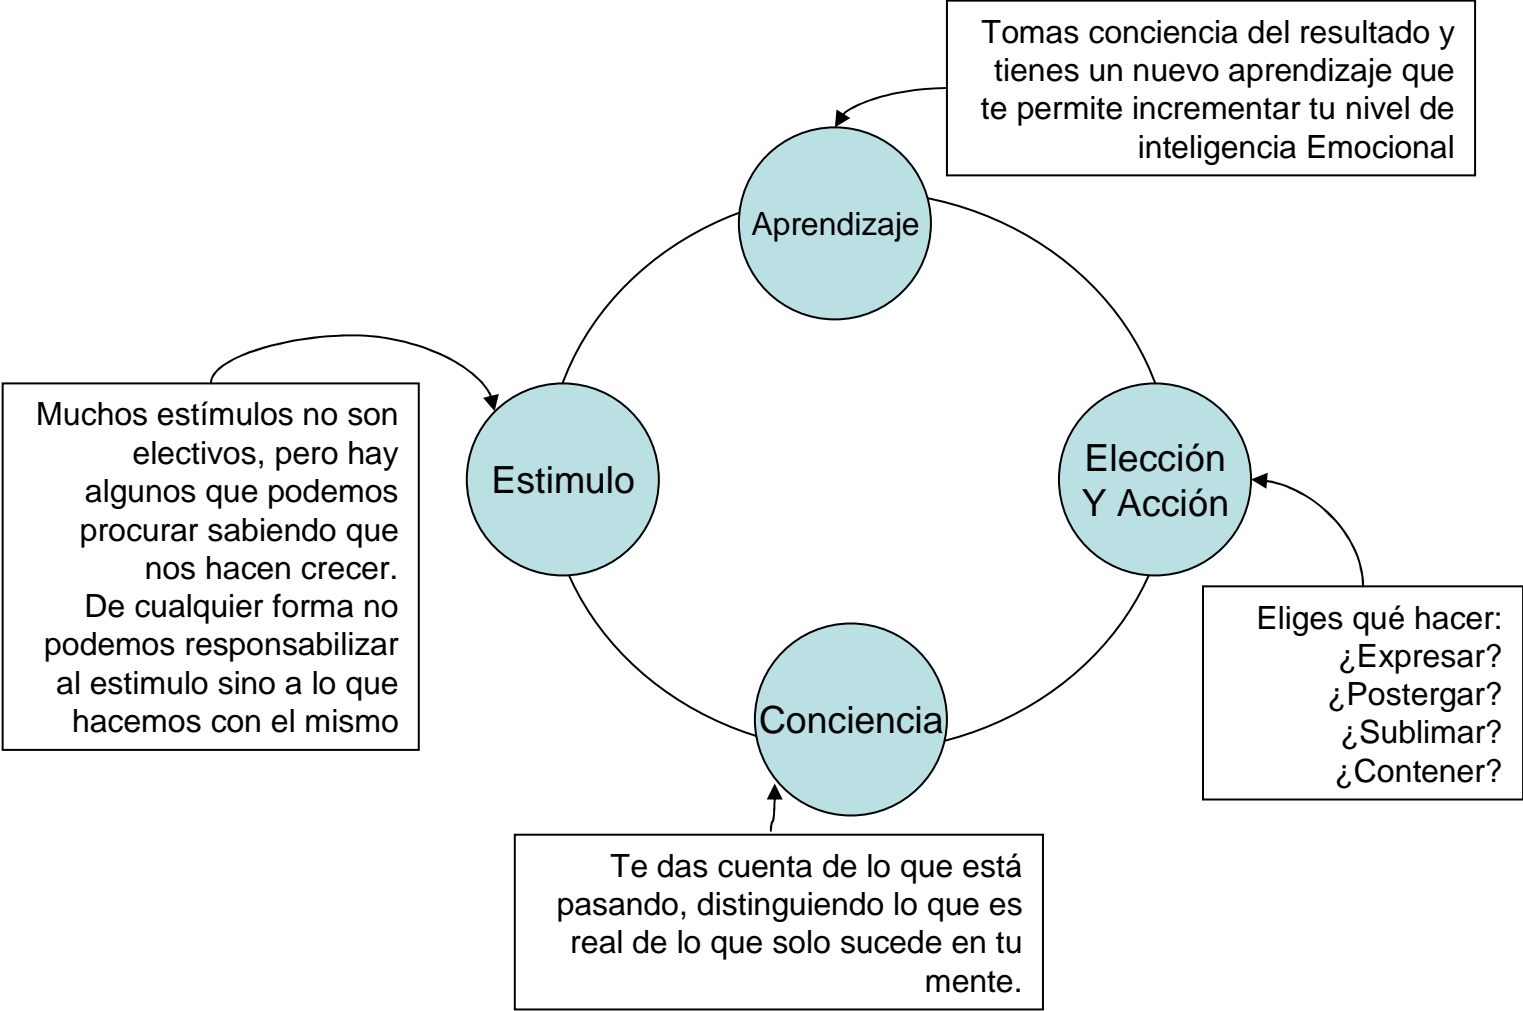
Tomas conciencia del resultado y tienes un nuevo aprendizaje que te permite incrementar tu nivel de inteligencia Emocional

Aprendizaje

Muchos estímulos no son electivos, pero hay algunos que podemos procurar sabiendo que nos hacen crecer. De cualquier forma no podemos responsabilizar al estimulo sino a lo que hacemos con el mismo

Estimulo

Elección Y Acción

Eliges qué hacer: ¿Expresar? ¿Postergar? ¿Sublimar? ¿Contener?

Conciencia

Te das cuenta de lo que está pasando, distinguiendo lo que es real de lo que solo sucede en tu mente.